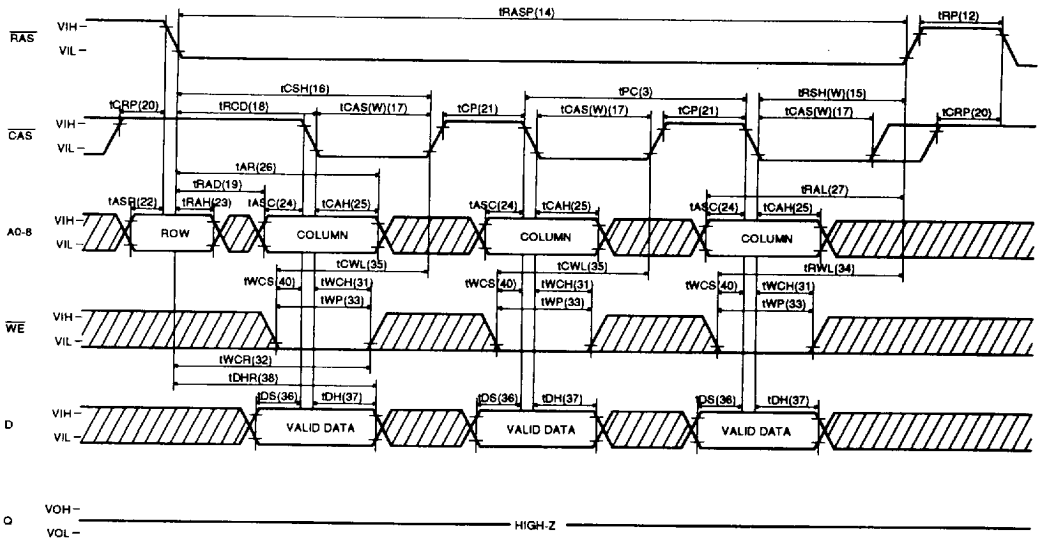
tRASP(14)

tRP(12)

$\overline{RAS}$ VIH – VIL –

tCSH(16)

tPC(3)

tRSH(W)(15)

tCRP(20)

tRCD(18)

tCAS(W)(17)

tCP(21)

tCAS(W)(17)

tCP(21)

tCAS(W)(17)

tCRP(20)

$\overline{CAS}$ VIH – VIL –

tAR(26)

tRAD(19)

tRAL(27)

tASR(22)

tRAH(23)

tASC(24)

tCAH(25)

tASC(24)

tCAH(25)

tASC(24)

tCAH(25)

A0-8 VIH – VIL –

ROW

COLUMN

COLUMN

COLUMN

tCWL(35)

tCWL(35)

tRWL(34)

tWCS(40)

tWCH(31)

tWCS(40)

tWCH(31)

tWCS(40)

tWCH(31)

tWP(33)

tWP(33)

tWP(33)

$\overline{WE}$ VIH – VIL –

tWCR(32)

tDHR(38)

tDS(36)

tDH(37)

tDS(36)

tDH(37)

tDS(36)

tDH(37)

D VIH – VIL –

VALID DATA

VALID DATA

VALID DATA

Q VOH – VOL –

HIGH-Z